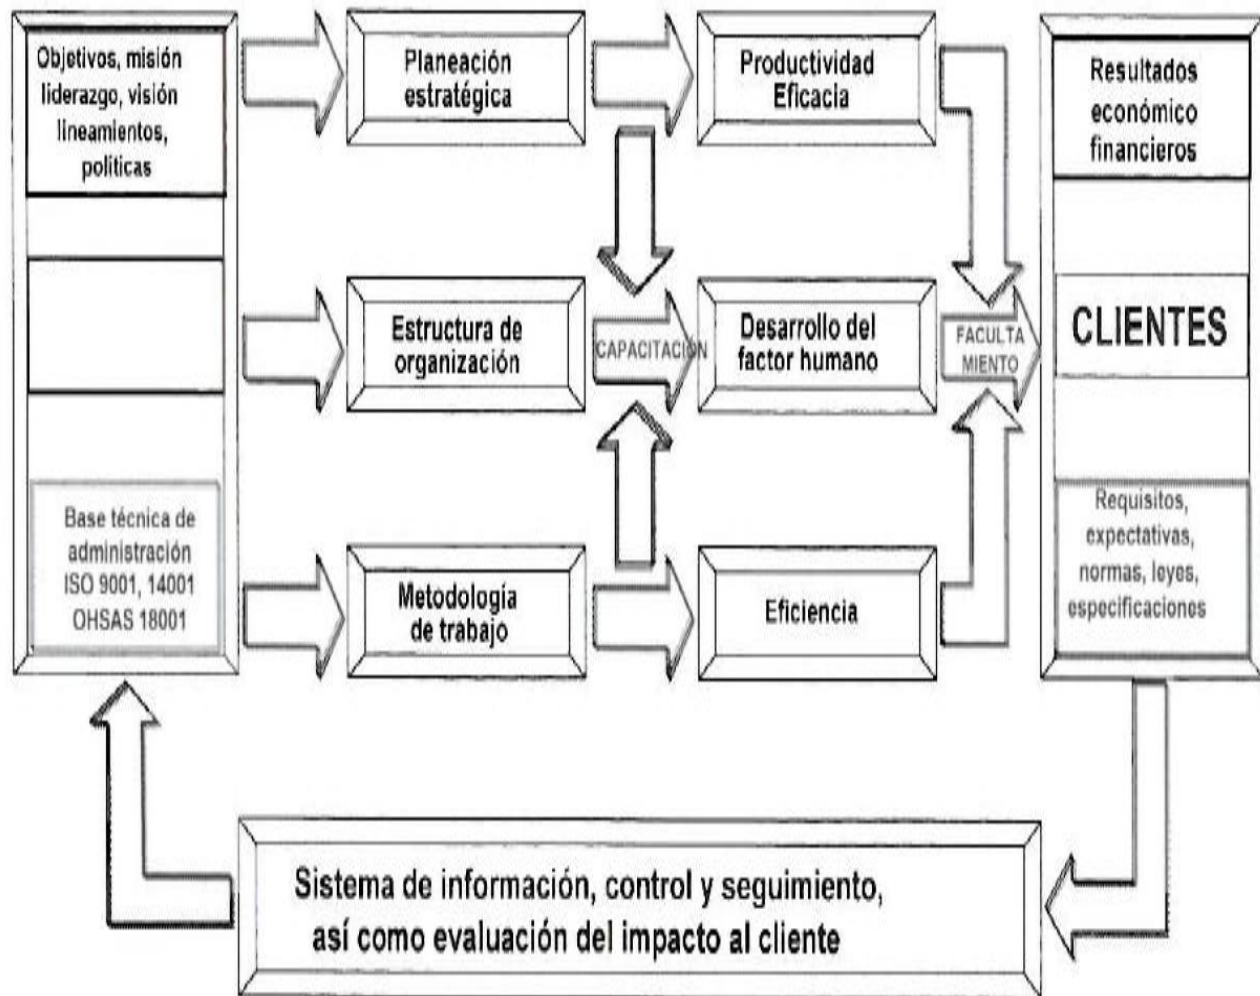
Objetivos, misión liderazgo, visión lineamientos, politicas

Base técnica de administración ISO 9001, 14001 OHSAS 18001

Planeación estratégica

Estructura de organización

Metodología de trabajo

CAPACITACION

Productividad Eficacia

Desarrollo del factor humano

Eficiencia

FACULTA MIENTO

Resultados económico financieros

CLIENTES

Requisitos, expectativas, normas, leyes, especificaciones

Sistema de información, control y seguimiento, así como evaluación del impacto al cliente